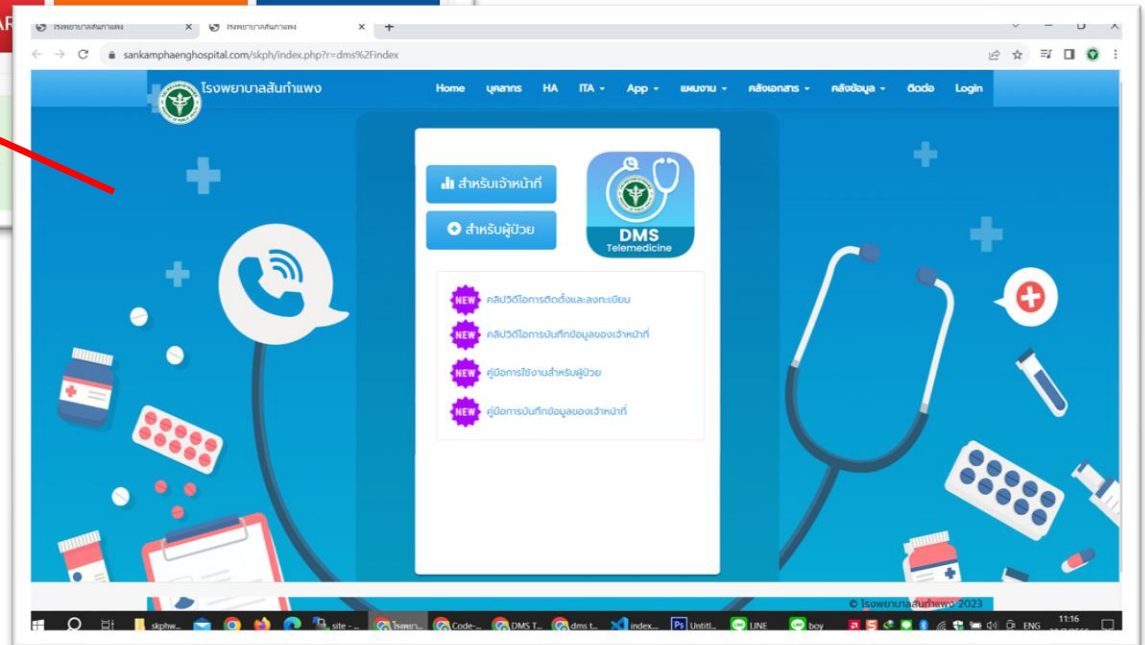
AR

โรงพยาบาลสันกำแพง ×
โรงพยาบาลสันกำแพง ×
+

sankamphaenghospital.com/skph/index.php?r=dms%2Findex

โรงพยาบาลสันกำแพง

Home บุคลากร HA ITA App แผนงาน คลังเอกสาร คลังข้อมูล ติดต่อ Login

สำหรับเจ้าหน้าที่

สำหรับผู้ป่วย

DMS
Telemedicine

NEW คลิปวีดีโอการติดตั้งและลงทะเบียน

NEW คลิปวีดีโอการบันทึกข้อมูลของเจ้าหน้าที่

NEW คู่มือการใช้งานสำหรับผู้ป่วย

NEW คู่มือการบันทึกข้อมูลของเจ้าหน้าที่

© โรงพยาบาลสันกำแพง 2023

skphw... site - ... โรงพยา... Code-... DMS T... dms t... index... Untitl... LINE boy ENG 11:16 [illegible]